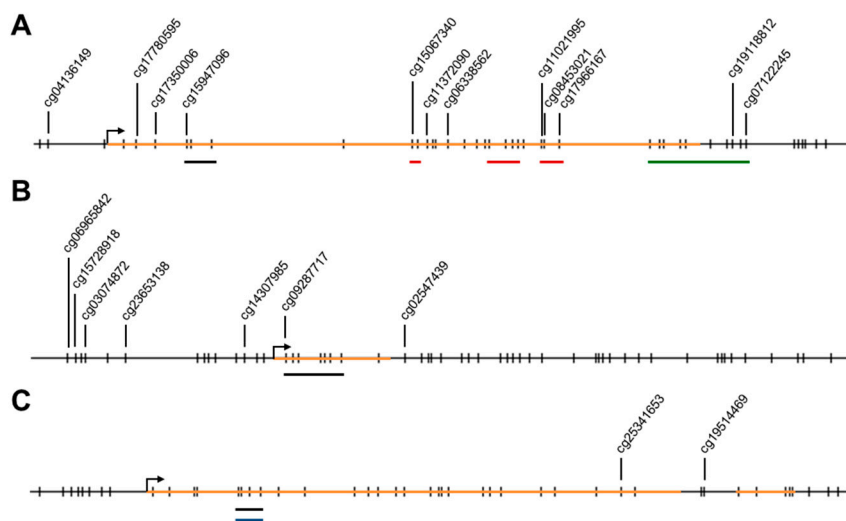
A

cg04136149
cg17780595
cg17350006
cg15947096
cg15067340
cg11372090
cg06338562
cg11021995
cg08453021
cg17966167
cg19118812
cg07122245

B

cg06965842
cg15728918
cg03074872
cg23653138
cg14307985
cg09287717
cg02547439

C

cg25341653
cg19514469